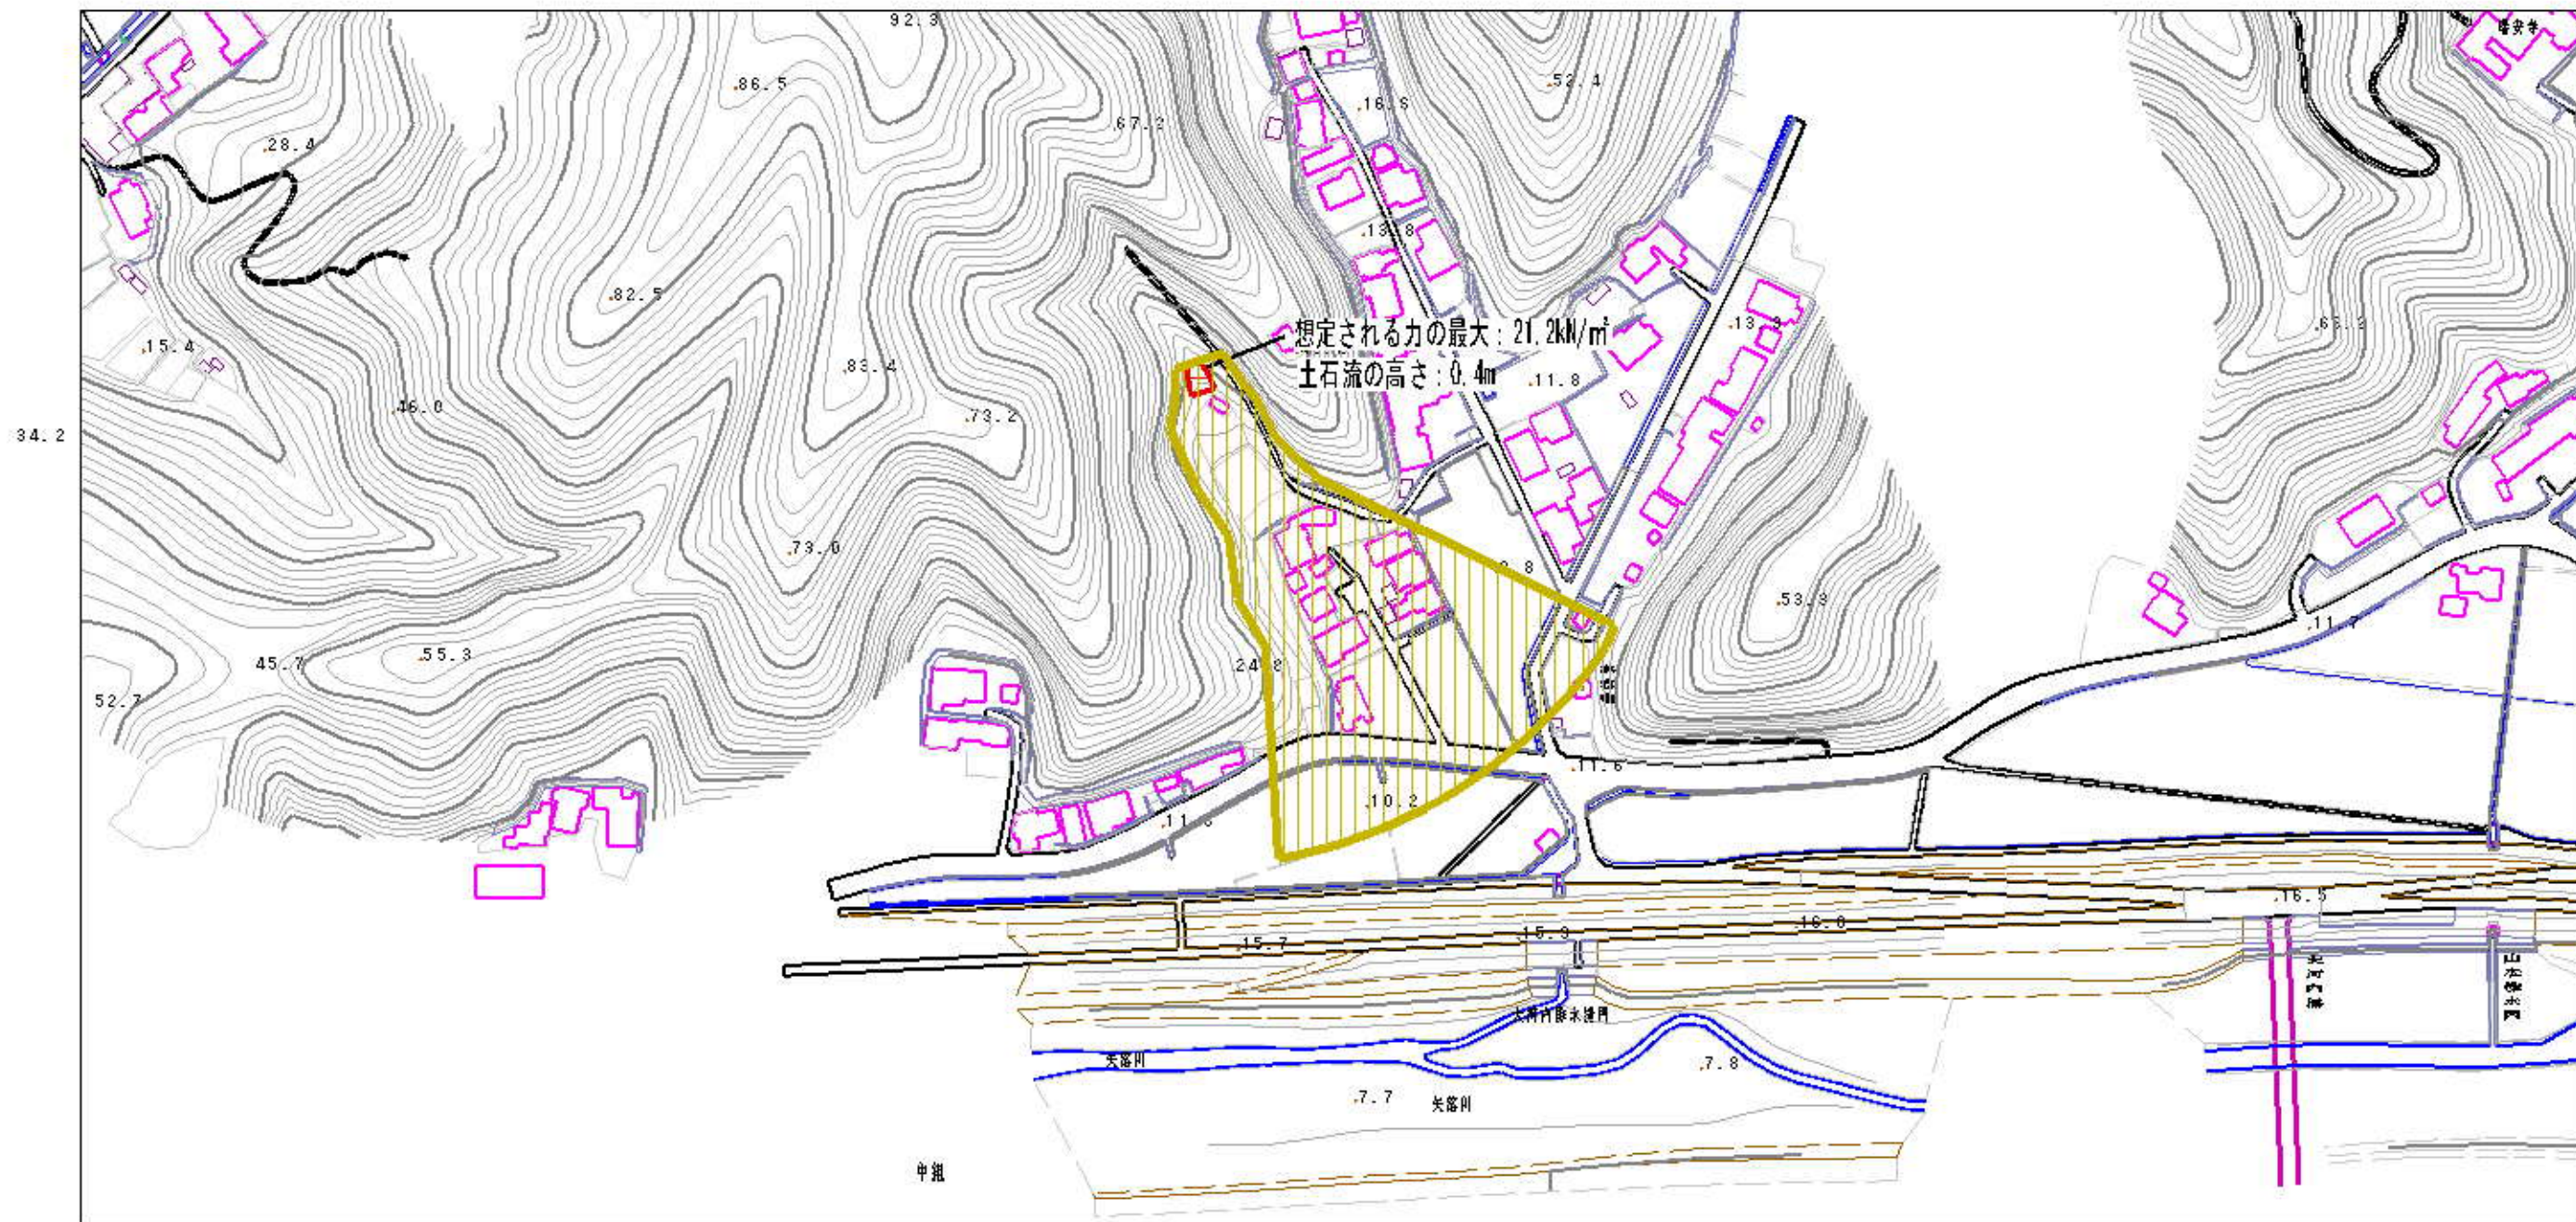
92.3
86.5
52.4
16.8
67.2
28.4
13.8
82.5
13.3
63.3
15.4
想定される力の最大：21.2kN/m²
土石流の高さ：0.4m
83.4
11.8
46.0
73.2
34.2
73.0
9.8
53.3
11.7
45.7
55.3
24.8
52.7
11.6
10.2
11.6
16.5
16.0
15.7
15.3
大河内排水樋門
矢部川
7.8
7.7
矢部川
中組
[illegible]